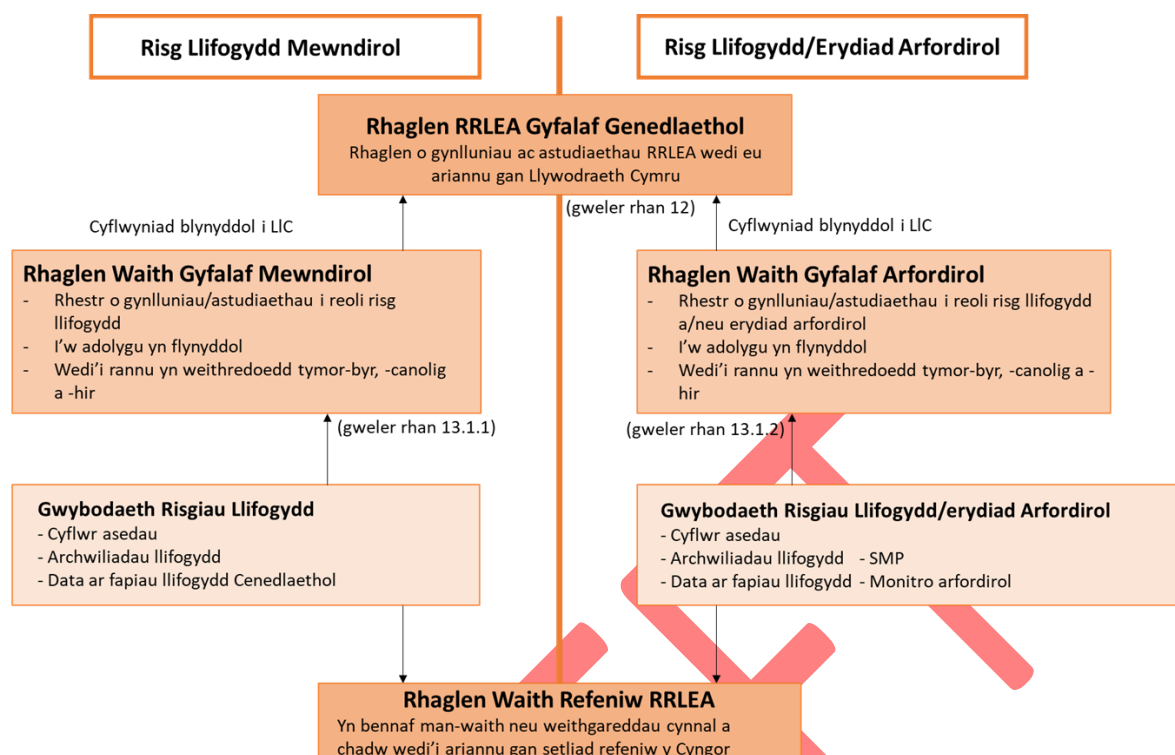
Risg Llifogydd Mewndirol

Risg Llifogydd/Erydiad Arfordirol

Rhaglen RRLEA Gyfalaf Genedlaethol
Rhaglen o gynlluniau ac astudiaethau RRLEA wedi eu ariannu gan Llywodraeth Cymru

(gweler rhan 12)

Cyflwyniad blynyddol i LlC

Cyflwyniad blynyddol i LlC

Rhaglen Waith Gyfalaf Mewndirol
- Rhestr o gynlluniau/astudiaethau i reoli risg llifogydd
- I'w adolygu yn flynyddol
- Wedi'i rannu yn weithredoedd tymor-byr, -canolig a -hir

Rhaglen Waith Gyfalaf Arfordirol
- Rhestr o gynlluniau/astudiaethau i reoli risg llifogydd a/neu erydiad arfordirol
- I'w adolygu yn flynyddol
- Wedi'i rannu yn weithredoedd tymor-byr, -canolig a -hir

(gweler rhan 13.1.1)

(gweler rhan 13.1.2)

Gwybodaeth Risgiau Llifogydd
- Cyflwr asedau
- Archwiliadau llifogydd
- Data ar fapiau llifogydd Cenedlaethol

Gwybodaeth Risgiau Llifogydd/erydiad Arfordirol
- Cyflwr asedau
- Archwiliadau llifogydd - SMP
- Data ar fapiau llifogydd - Monitro arfordirol

Rhaglen Waith Refeniw RRLEA
Yn bennaf man-waith neu weithgareddau cynnal a chadw wedi'i ariannu gan setliad refeniw y Cyngor